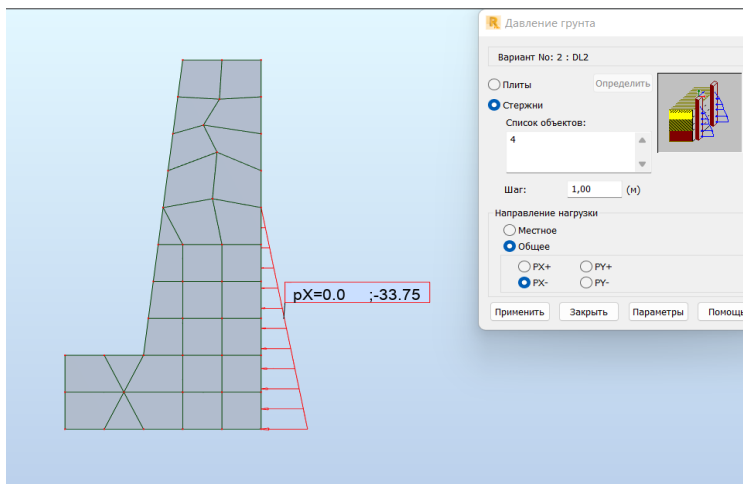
pX=0.0 ;-33.75

R Давление грунта

Вариант No: 2 : DL2

Плиты
Определить
Стержни
Список объектов:
4

Шаг: 1,00 (м)

Направление нагрузки
Местное
Общее
PX+
PY+
PX-
PY-

Применить
Закрыть
Параметры
Помощ